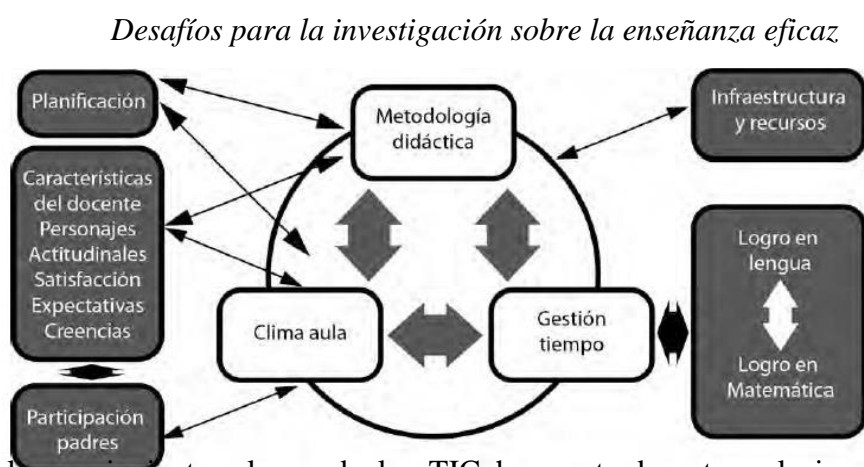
*Desafíos para la investigación sobre la enseñanza eficaz*

Planificación

Metodología didáctica

Infraestructura y recursos

Caracteristicas del docente Personajes Actitudinales Satisfacción Expectativas Creencias

Logro en lengua

Logro en Matemática

Clima aula

Gestión tiempo

Participación padres

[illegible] TIC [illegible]